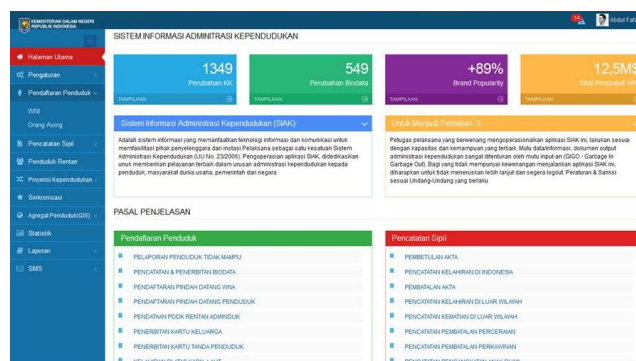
KEMENTERIAN DALAM NEGERI
REPUBLIK INDONESIA

14 Abdul Fata

Halaman Utama
Pengaturan
Pendaftaran Penduduk
WNI
Orang Asing
Pencatatan Sipil
Penduduk Rentan
Proyeksi Kependudukan
Sinkronisasi
Agregat Penduduk(GIS)
Statistik
Laporan
SMS

SISTEM INFORMASI ADMINISTRASI KEPENDUDUKAN

1349
Perubahan KK
TAMPILKAN

549
Perubahan Biodata
TAMPILKAN

+89%
Brand Popularity
TAMPILKAN

12,5M
Total Penduduk
TAMPILKAN

Sistem Informasi Administrasi Kependudukan (SIAK)

Adalah sistem informasi yang memanfaatkan teknologi informasi dan komunikasi untuk memfasilitasi pihak penyelenggara dan instasi Pelaksana sebagai satu kesatuan Sistem Administrasi Kependudukan (UU No. 23/2006). Pengoperasian aplikasi SIAK, didedikasikan untuk memberikan pelayanan terbaik dalam urusan administrasi kependudukan kepada penduduk, masyarakat dunia usaha, pemerintah dan negara

Untuk Menjadi Perhatian !!

Petugas pelaksana yang berwenang mengoperasionalkan aplikasi SIAK ini, lakukan sesuai dengan kapasitas dan kemampuan yang terbaik. Mutu data/informasi, dokumen output administrasi kependudukan sangat ditentukan oleh mutu input-an (GIGO - Garbage In Garbage Out). Bagi yang tidak mempunyai kewenangan menjalankan aplikasi SIAK ini, diharapkan untuk tidak meneruskan lebih lanjut dan segera logout. Peraturan & Sanksi sesuai Undang-Undang yang berlaku

PASAL PENJELASAN

Pendaftaran Penduduk
PELAPORAN PENDUDUK TIDAK MAMPU
PENCATATAN & PENERBITAN BIODATA
PENDAFTARAN PINDAH DATANG WNA
PENDAFTARAN PINDAH DATANG PENDUDUK
PENDATAAN PDDK RENTAN ADMINDUK
PENERBITAN KARTU KELUARGA
PENERBITAN KARTU TANDA PENDUDUK
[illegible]

Pencatatan Sipil
PEMBETULAN AKTA
PENCATATAN KELAHIRAN DI INDONESIA
PEMBATALAN AKTA
PENCATATAN KELAHIRAN DI LUAR WILAYAH
PENCATATAN KEMATIAN DI LUAR WILAYAH
PENCATATAN PEMBATALAN PERCERAIAN
PENCATATAN PEMBATALAN PERKAWINAN
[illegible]